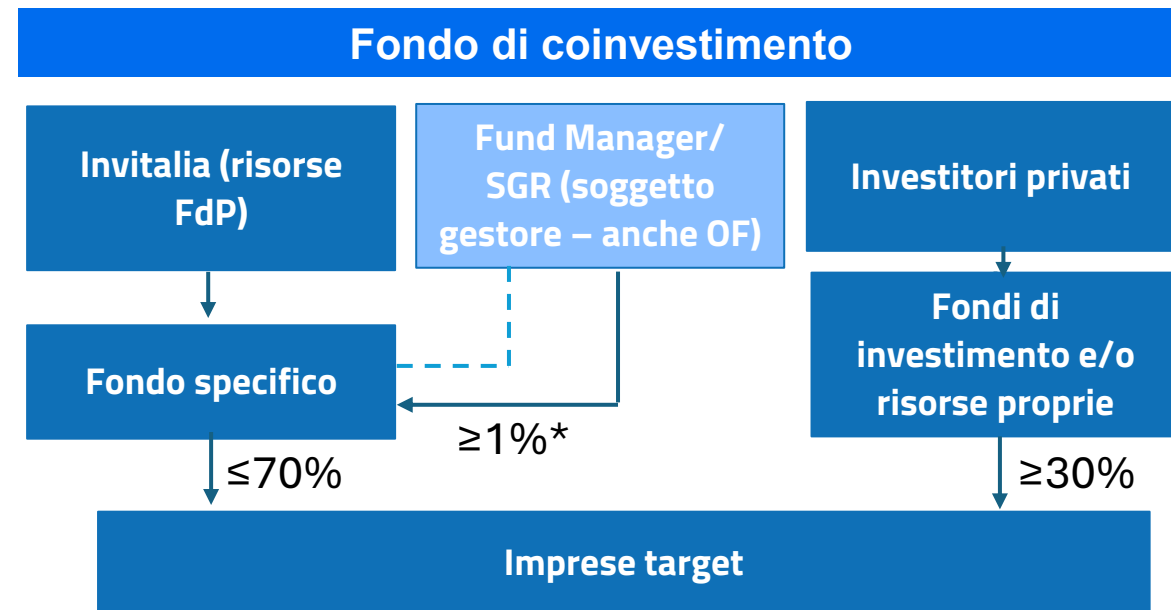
Fondo di coinvestimento

Invitalia (risorse FdP)

Fund Manager/ SGR (soggetto gestore – anche OF)

Investitori privati

Fondo specifico

$\geq$1%*

Fondi di investimento e/o risorse proprie

$\leq$70%

$\geq$30%

Imprese target